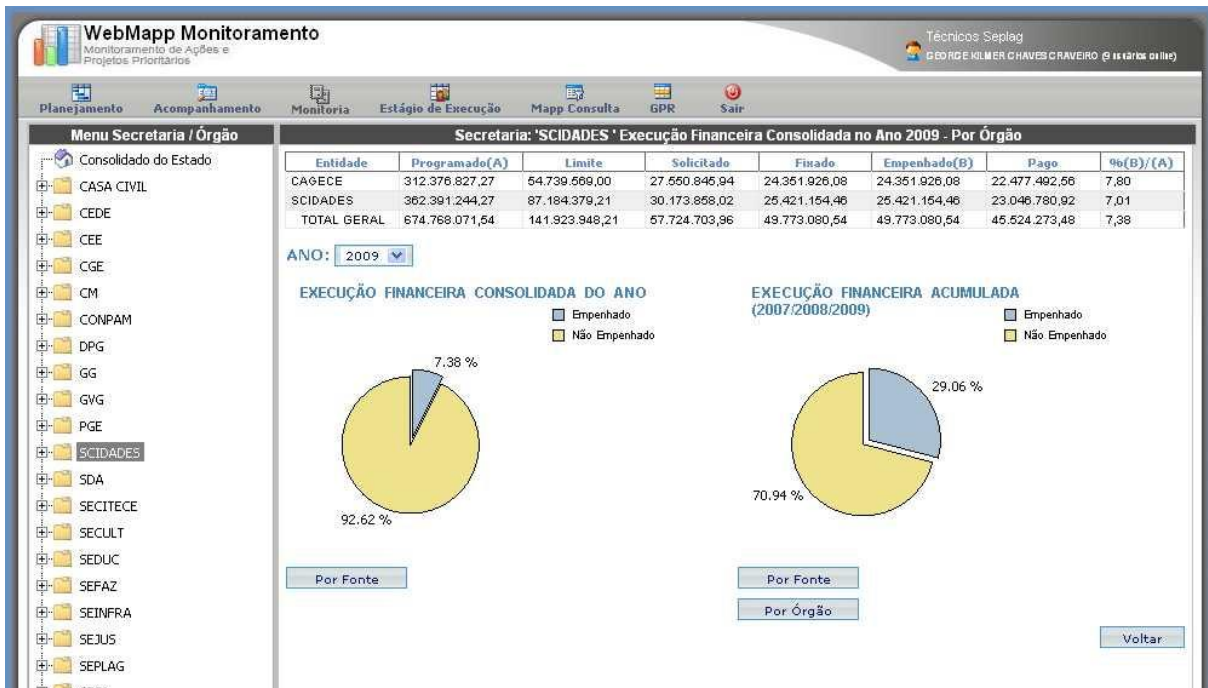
WebMapp Monitoramento
Monitoramento de Ações e Projetos Prioritários

Técnicos Seplag
GEORGE KILMER CHAVES GRAVEIRO (0 usuários online)

Planejamento Acompanhamento Monitoria Estágio de Execução Mapp Consulta GPR Sair

Menu Secretaria / Órgão

Consolidado do Estado
CASA CIVIL
CEDE
CEE
CGE
CM
CONPAM
DPG
GG
GVG
PGE
SCIDADES
SDA
SECITECE
SECULT
SEDUC
SEFAZ
SEINFRA
SEJUS
SEPLAG

Secretaria: 'SCIDADES ' Execução Financeira Consolidada no Ano 2009 - Por Órgão

| Entidade | Programado(A) | Limite | Solicitado | Fixado | Empenhado(B) | Pago | %(B)/(A) |
|---|---|---|---|---|---|---|---|
| CAGECE | 312.376.827,27 | 54.739.569,00 | 27.550.845,94 | 24.351.926,08 | 24.351.926,08 | 22.477.492,56 | 7,80 |
| SCIDADES | 362.391.244,27 | 87.184.379,21 | 30.173.858,02 | 25.421.154,46 | 25.421.154,46 | 23.046.780,92 | 7,01 |
| TOTAL GERAL | 674.768.071,54 | 141.923.948,21 | 57.724.703,96 | 49.773.080,54 | 49.773.080,54 | 45.524.273,48 | 7,38 |

ANO: 2009

EXECUÇÃO FINANCEIRA CONSOLIDADA DO ANO
Empenhado
Não Empenhado
7.38 %
92.62 %

EXECUÇÃO FINANCEIRA ACUMULADA (2007/2008/2009)
Empenhado
Não Empenhado
29.06 %
70.94 %

Por Fonte
Por Fonte
Por Órgão
Voltar